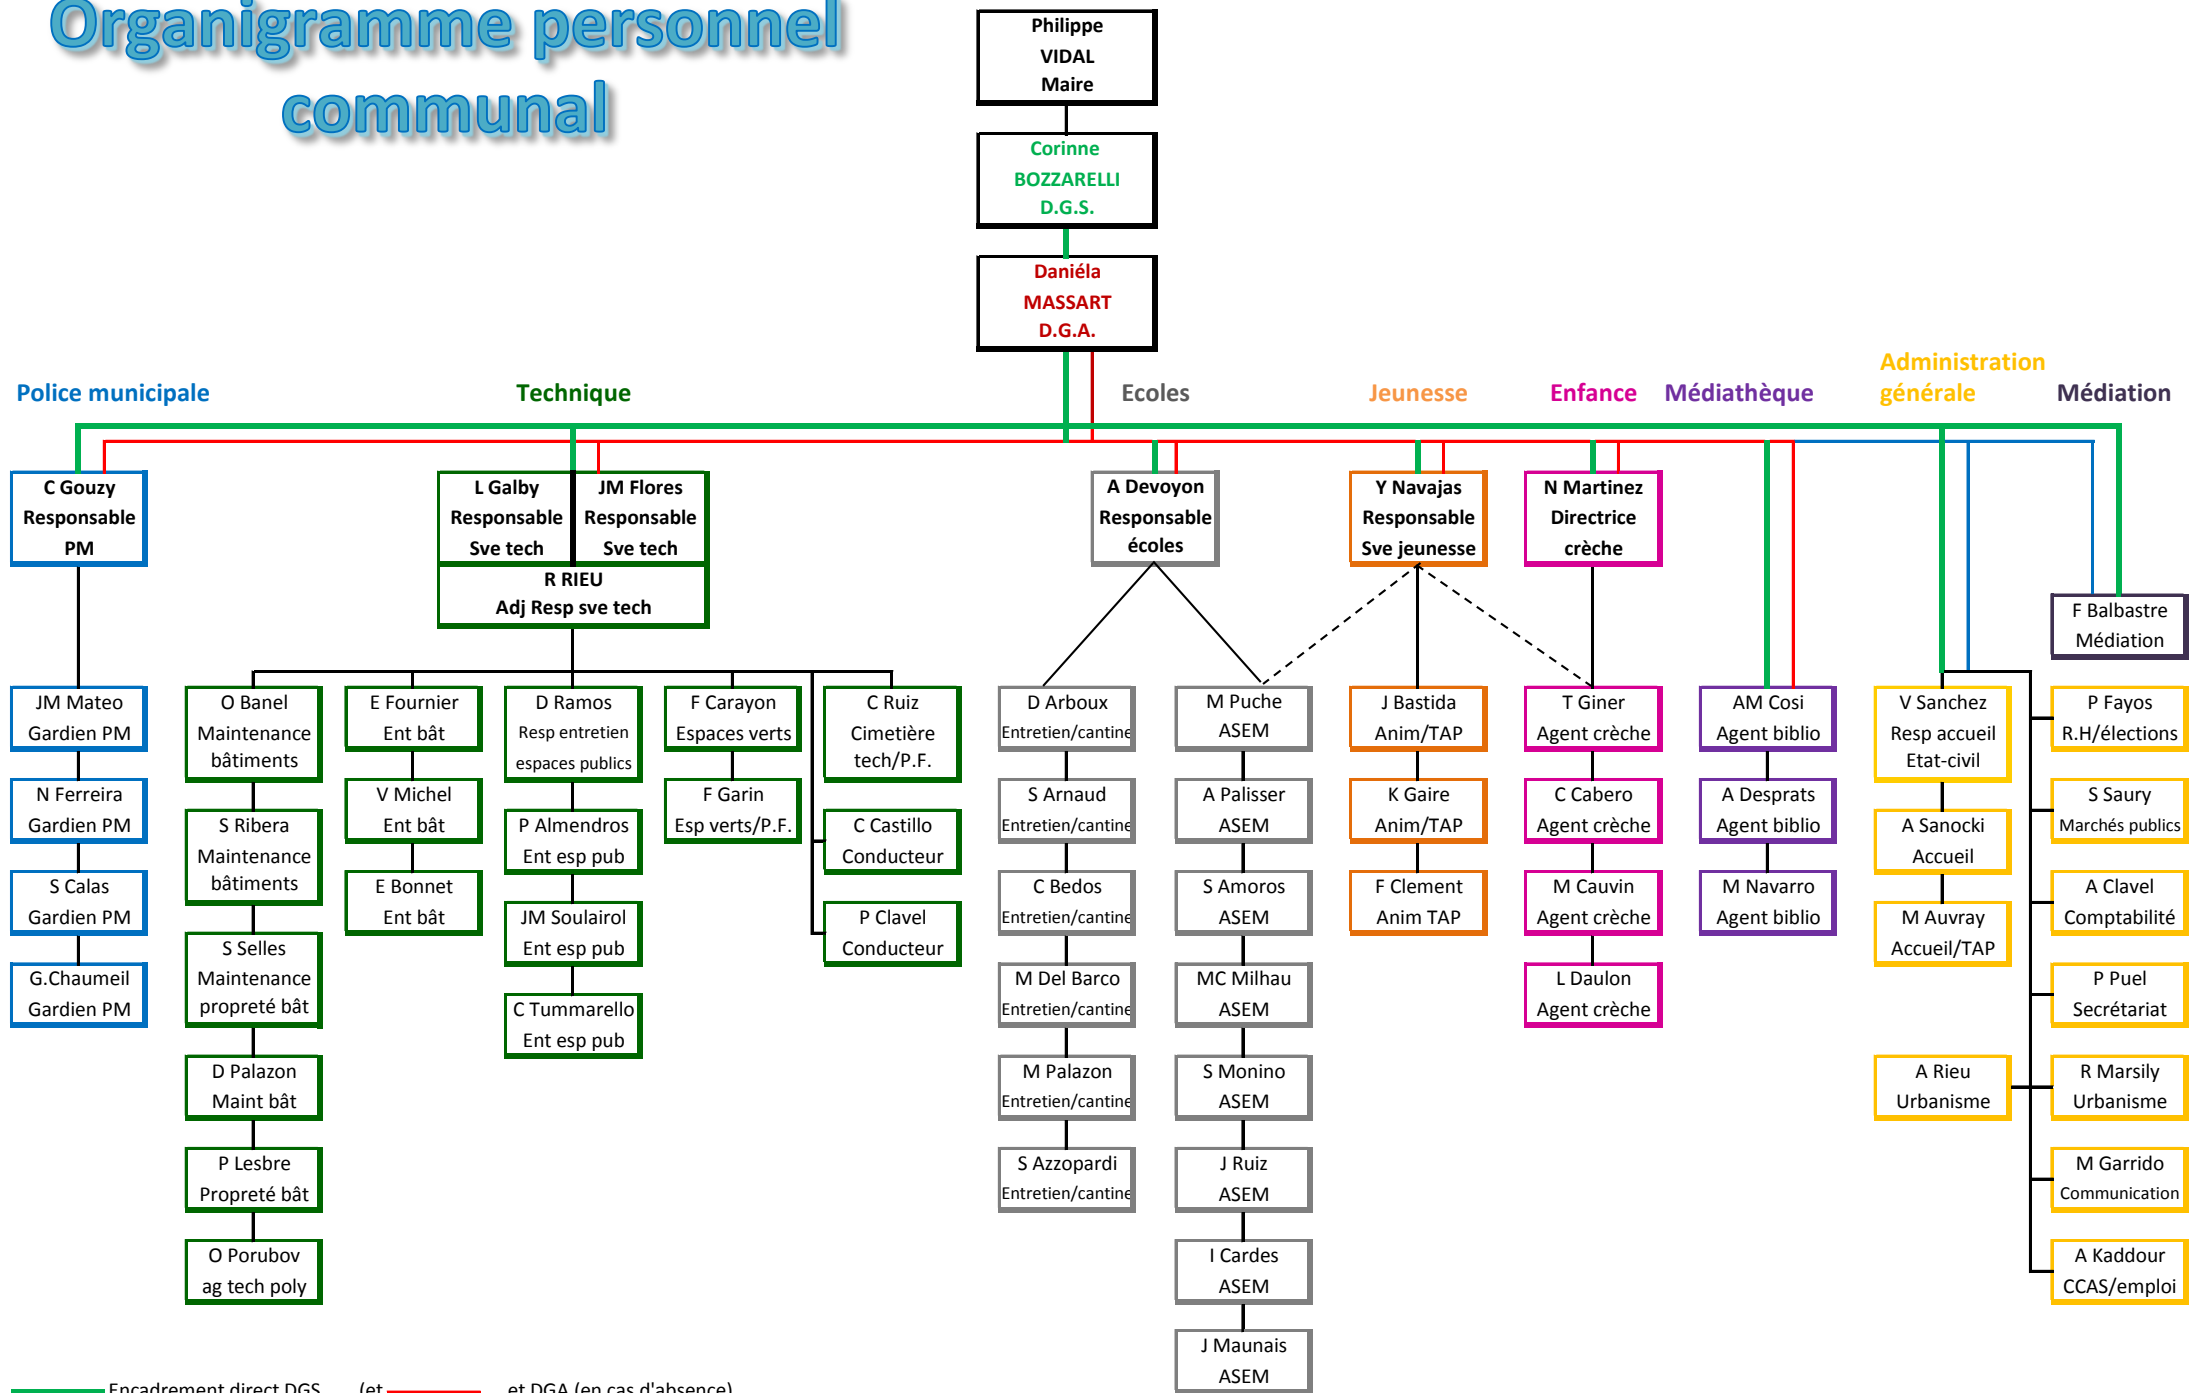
Organigramme personnel communal

Philippe VIDAL Maire

Corinne BOZZARELLI D.G.S.

Daniéla MASSART D.G.A.

Police municipale

Technique

Ecoles

Jeunesse

Enfance

Médiathèque

Administration générale

Médiation

C Gouzy Responsable PM

JM Mateo Gardien PM

N Ferreira Gardien PM

S Calas Gardien PM

G.Chaumeil Gardien PM

L Galby Responsable Sve tech

JM Flores Responsable Sve tech

R RIEU Adj Resp sve tech

O Banel Maintenance bâtiments

S Ribera Maintenance bâtiments

S Selles Maintenance propreté bât

D Palazon Maint bât

P Lesbre Propreté bât

O Porubov ag tech poly

E Fournier Ent bât

V Michel Ent bât

E Bonnet Ent bât

D Ramos Resp entretien espaces publics

P Almendros Ent esp pub

JM Soulairol Ent esp pub

C Tummarello Ent esp pub

F Carayon Espaces verts

F Garin Esp verts/P.F.

C Ruiz Cimetière tech/P.F.

C Castillo Conducteur

P Clavel Conducteur

A Devoyon Responsable écoles

D Arboux Entretien/cantine

S Arnaud Entretien/cantine

C Bedos Entretien/cantine

M Del Barco Entretien/cantine

M Palazon Entretien/cantine

S Azzopardi Entretien/cantine

M Puche ASEM

A Palisser ASEM

S Amoros ASEM

MC Milhau ASEM

S Monino ASEM

J Ruiz ASEM

I Cardes ASEM

J Maunais ASEM

Y Navajas Responsable Sve jeunesse

J Bastida Anim/TAP

K Gaire Anim/TAP

F Clement Anim TAP

N Martinez Directrice crèche

T Giner Agent crèche

C Cabero Agent crèche

M Cauvin Agent crèche

L Daulon Agent crèche

AM Cosi Agent biblio

A Desprats Agent biblio

M Navarro Agent biblio

V Sanchez Resp accueil Etat-civil

A Sanocki Accueil

M Auvray Accueil/TAP

A Rieu Urbanisme

P Fayos R.H/élections

S Saury Marchés publics

A Clavel Comptabilité

P Puel Secrétariat

R Marsily Urbanisme

M Garrido Communication

A Kaddour CCAS/emploi

F Balbastre Médiation

Encadrement direct DGS (et et DGA (en cas d'absence)